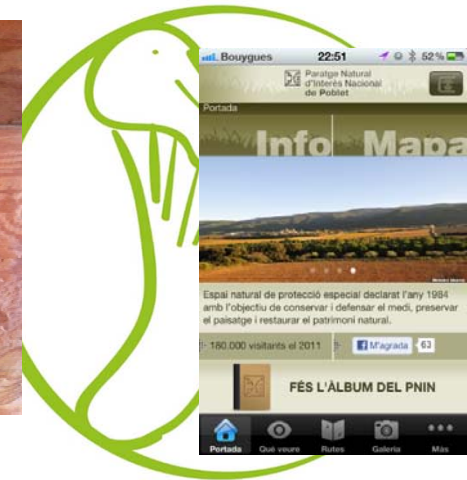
Bouygues 22:51 52 %

Paratge Natural d'Interès Nacional de Poblet

Portada

Info Mapa

Espai natural de protecció especial declarat l'any 1984 amb l'objectiu de conservar i defensar el medi, preservar el paisatge i restaurar el patrimoni natural.

180.000 visitants el 2011

M'agrada 63

FÈS L'ÀLBUM DEL PNIN

Portada Què veure Rutes Galeria Més